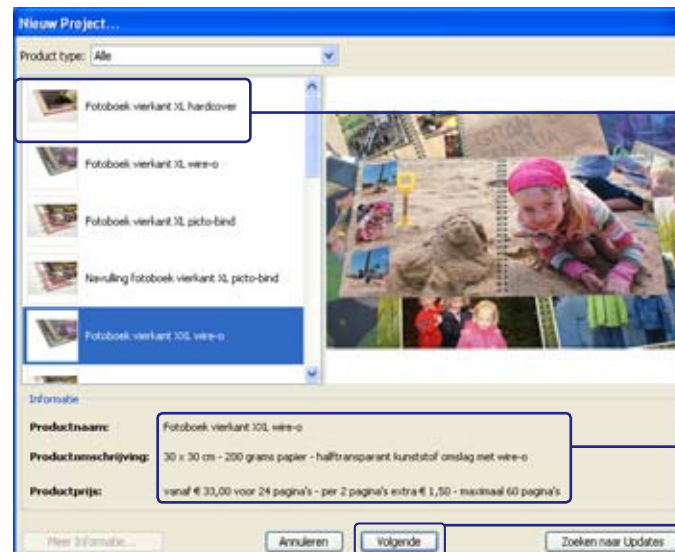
Nieuw Project...

Product type: Alle

Fotoboek vierkant XL hardcover

Fotoboek vierkant XL wire-o

Fotoboek vierkant XL picto-bind

Navulling fotoboek vierkant XL picto-bind

Fotoboek vierkant XXL wire-o

Informatie

Productnaam: Fotoboek vierkant XXL wire-o

Productomschrijving: 30 x 30 cm - 200 grams papier - halftransparant kunststof omslag met wire-o

Productprijs: vanaf € 33,00 voor 24 pagina's - per 2 pagina's extra € 1,50 - maximaal 60 pagina's

Meer Informatie... Annuleren Volgende Zoeken naar Updates